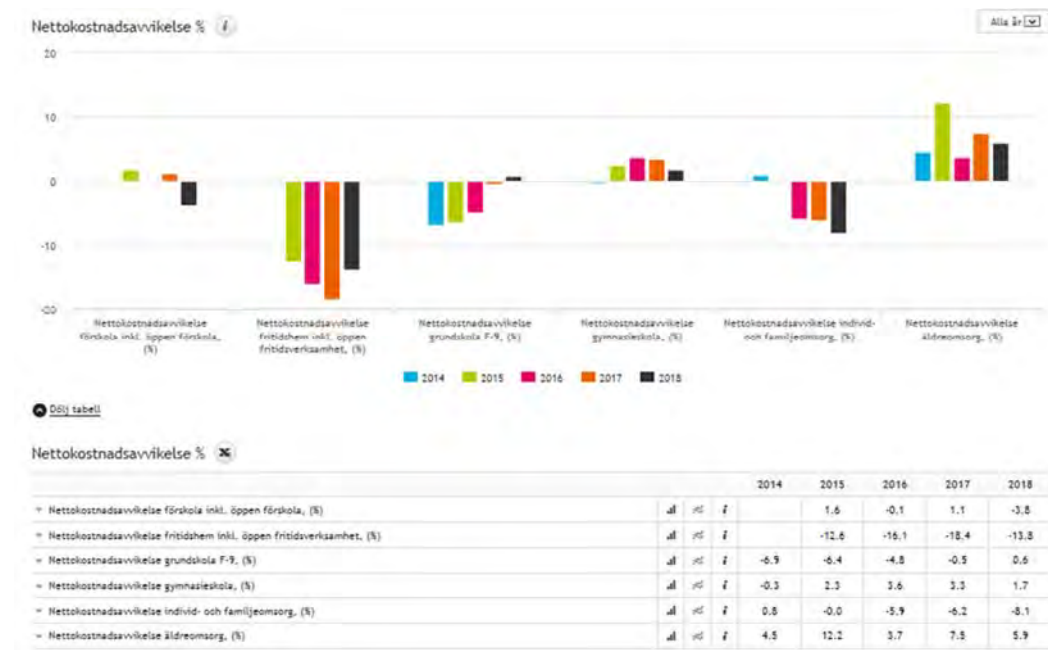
Nettokostnadsavvikelse % i

Alla år

20

10

0

-10

-20

Nettokostnadsavvikelse förskola inkl. öppen förskola, (%)

Nettokostnadsavvikelse fritidshem inkl. öppen fritidsverksamhet, (%)

Nettokostnadsavvikelse grundskola F-9, (%)

Nettokostnadsavvikelse gymnasieskola, (%)

Nettokostnadsavvikelse individ- och familjeomsorg, (%)

Nettokostnadsavvikelse äldreomsorg, (%)

2014 2015 2016 2017 2018

Dölj tabell

Nettokostnadsavvikelse %

| | | | | 2014 | 2015 | 2016 | 2017 | 2018 |
|---|---|---|---|---|---|---|---|---|
| Nettokostnadsavvikelse förskola inkl. öppen förskola, (%) | | | i | | 1.6 | -0.1 | 1.1 | -3.8 |
| Nettokostnadsavvikelse fritidshem inkl. öppen fritidsverksamhet, (%) | | | i | | -12.6 | -16.1 | -18.4 | -13.8 |
| Nettokostnadsavvikelse grundskola F-9, (%) | | | i | -6.9 | -6.4 | -4.8 | -0.5 | 0.6 |
| Nettokostnadsavvikelse gymnasieskola, (%) | | | i | -0.3 | 2.3 | 3.6 | 3.3 | 1.7 |
| Nettokostnadsavvikelse individ- och familjeomsorg, (%) | | | i | 0.8 | -0.0 | -5.9 | -6.2 | -8.1 |
| Nettokostnadsavvikelse äldreomsorg, (%) | | | i | 4.5 | 12.2 | 3.7 | 7.5 | 5.9 |